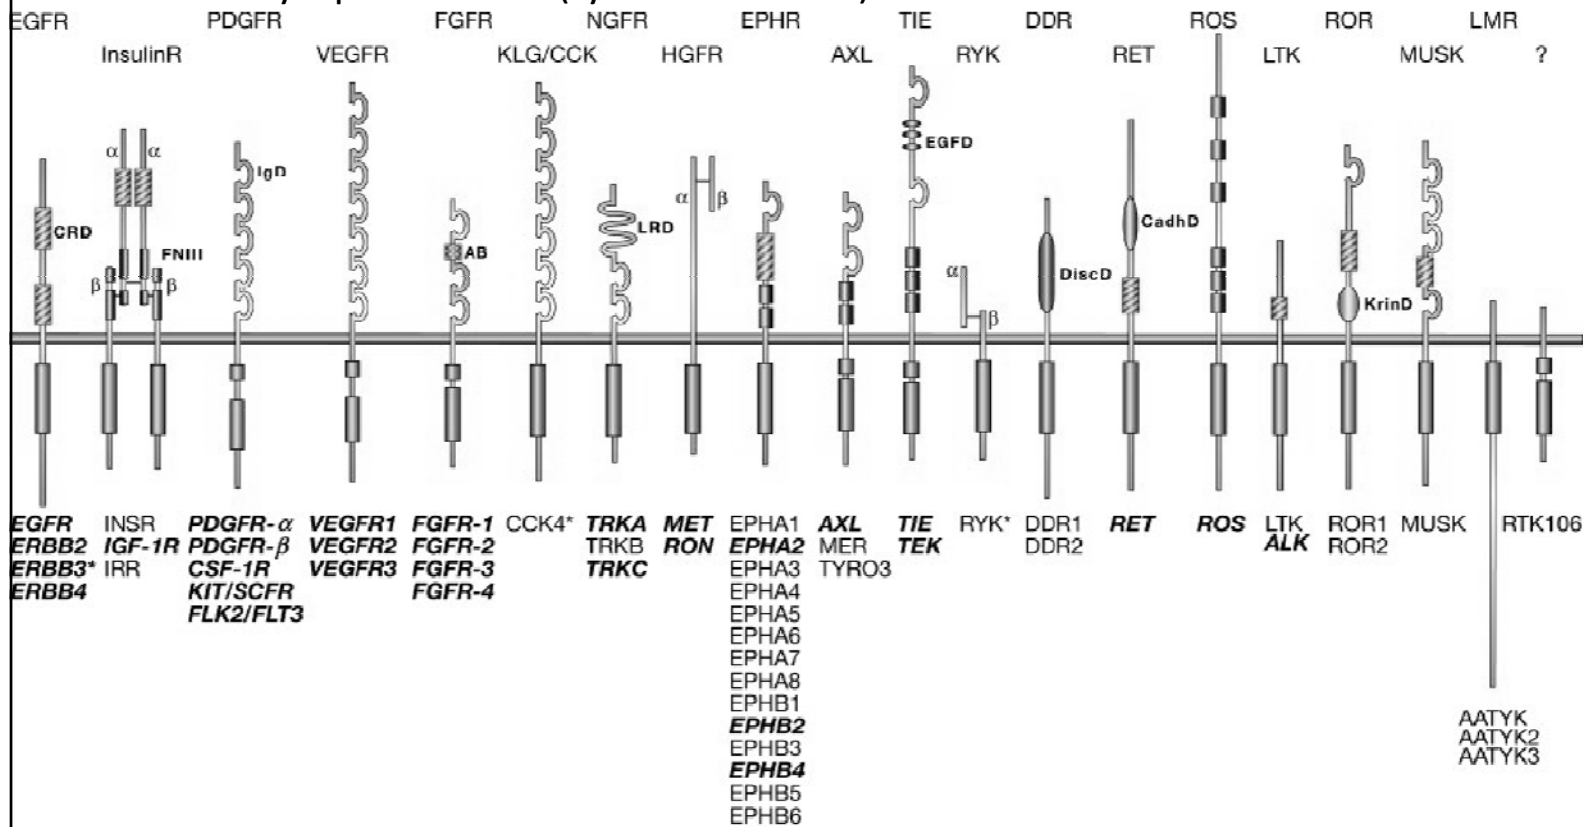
EGFR InsulinR PDGFR VEGFR FGFR KLG/CCK NGFR HGFR EPHR AXL TIE RYK DDR RET ROS LTK ROR MUSK LMR ?

α α CRD FNIII β β IgD AB LRD α β EGFD α β DiscD CadhD KrinD

EGFR ERBB2 ERBB3* ERBB4

INSR IGF-1R IRR

PDGFR-α PDGFR-β CSF-1R KIT/SCFR FLK2/FLT3

VEGFR1 VEGFR2 VEGFR3

FGFR-1 FGFR-2 FGFR-3 FGFR-4

CCK4*

TRKA TRKB TRKC

MET RON

EPHA1 EPHA2 EPHA3 EPHA4 EPHA5 EPHA6 EPHA7 EPHA8 EPHB1 EPHB2 EPHB3 EPHB4 EPHB5 EPHB6

AXL MER TYRO3

TIE TEK

RYK*

DDR1 DDR2

RET

ROS

LTK ALK

ROR1 ROR2

MUSK

AATYK AATYK2 AATYK3

RTK106